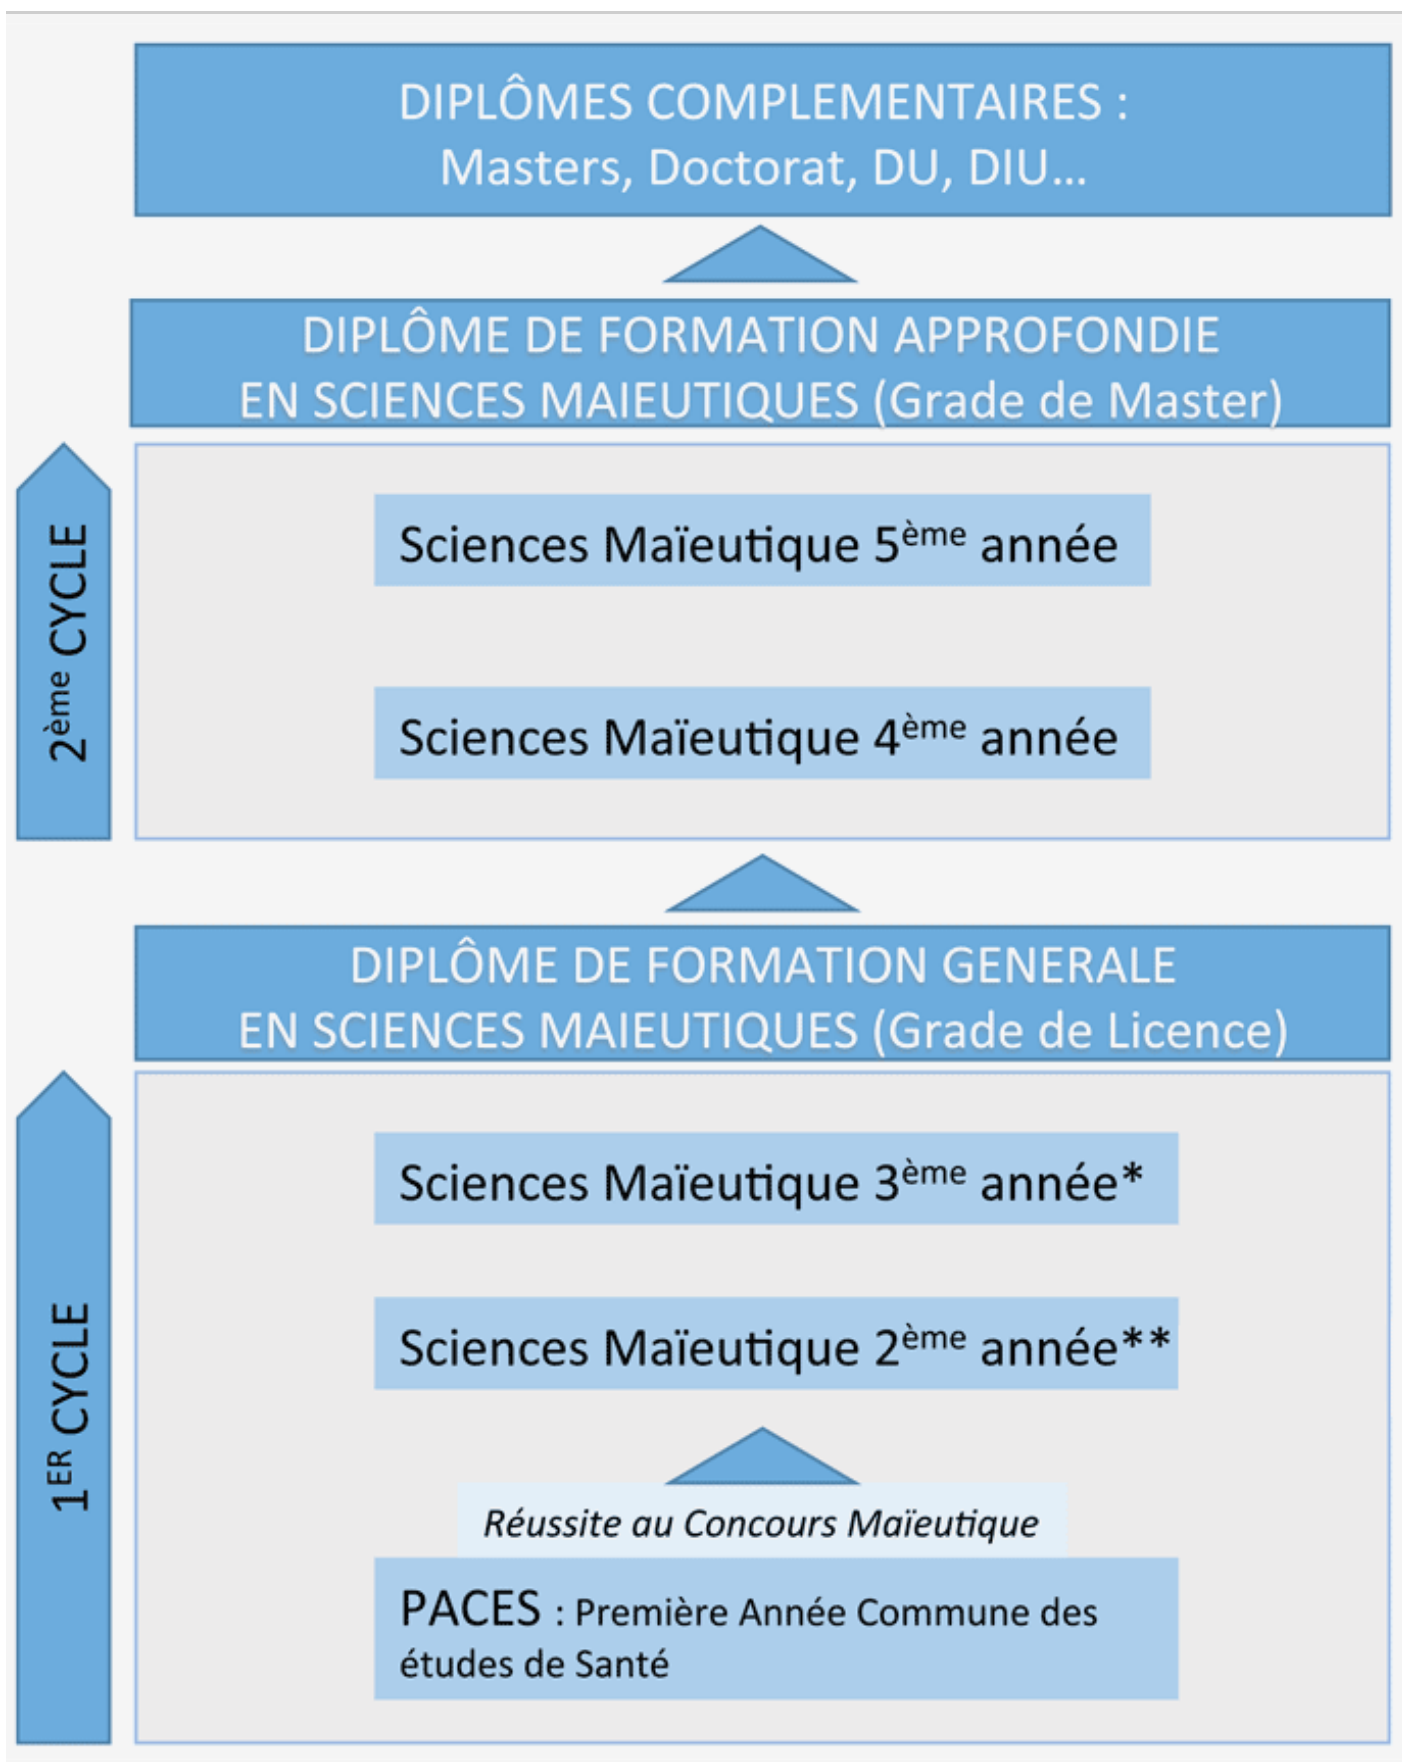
DIPLÔMES COMPLEMENTAIRES :
Masters, Doctorat, DU, DIU...

DIPLÔME DE FORMATION APPROFONDIE
EN SCIENCES MAIEUTIQUES (Grade de Master)

2ème CYCLE

Sciences Maïeutique 5ème année

Sciences Maïeutique 4ème année

DIPLÔME DE FORMATION GENERALE
EN SCIENCES MAIEUTIQUES (Grade de Licence)

1ER CYCLE

Sciences Maïeutique 3ème année*

Sciences Maïeutique 2ème année**

Réussite au Concours Maïeutique

PACES : Première Année Commune des études de Santé